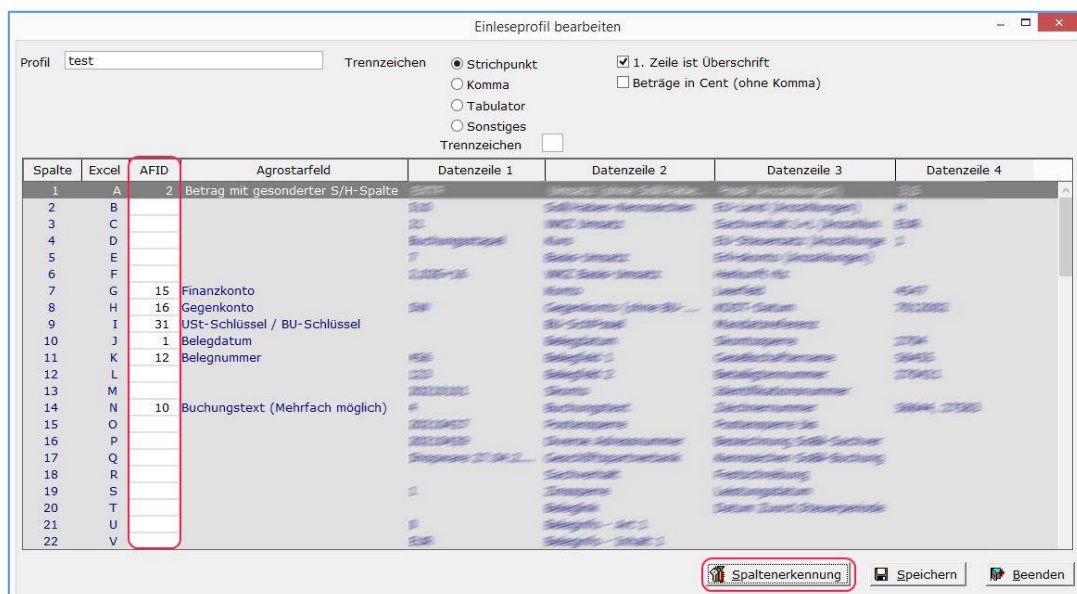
Einleseprofil bearbeiten

Profil test

Trennzeichen
Strichpunkt
Komma
Tabulator
Sonstiges
Trennzeichen

1. Zeile ist Überschrift
Beträge in Cent (ohne Komma)

| Spalte | Excel | AFID | Agrostarfeld | Datenzeile 1 | Datenzeile 2 | Datenzeile 3 | Datenzeile 4 |
|---|---|---|---|---|---|---|---|
| 1 | A | 2 | Betrag mit gesonderter S/H-Spalte | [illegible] | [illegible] | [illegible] | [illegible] |
| 2 | B | | | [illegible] | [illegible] | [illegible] | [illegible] |
| 3 | C | | | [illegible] | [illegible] | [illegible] | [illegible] |
| 4 | D | | | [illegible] | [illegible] | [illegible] | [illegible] |
| 5 | E | | | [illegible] | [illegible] | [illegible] | |
| 6 | F | | | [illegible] | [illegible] | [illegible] | |
| 7 | G | 15 | Finanzkonto | | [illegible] | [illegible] | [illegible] |
| 8 | H | 16 | Gegenkonto | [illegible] | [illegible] | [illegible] | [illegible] |
| 9 | I | 31 | USt-Schlüssel / BU-Schlüssel | | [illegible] | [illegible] | |
| 10 | J | 1 | Belegdatum | | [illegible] | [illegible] | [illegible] |
| 11 | K | 12 | Belegnummer | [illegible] | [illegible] | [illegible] | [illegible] |
| 12 | L | | | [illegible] | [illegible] | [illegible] | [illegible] |
| 13 | M | | | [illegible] | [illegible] | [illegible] | |
| 14 | N | 10 | Buchungstext (Mehrfach möglich) | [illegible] | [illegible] | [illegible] | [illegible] |
| 15 | O | | | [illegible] | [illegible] | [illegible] | |
| 16 | P | | | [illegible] | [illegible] | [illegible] | |
| 17 | Q | | | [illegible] | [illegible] | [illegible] | |
| 18 | R | | | | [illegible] | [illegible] | |
| 19 | S | | | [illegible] | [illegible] | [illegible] | |
| 20 | T | | | | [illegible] | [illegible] | |
| 21 | U | | | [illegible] | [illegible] | | |
| 22 | V | | | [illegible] | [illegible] | | |

Spaltenerkennung
Speichern
Beenden